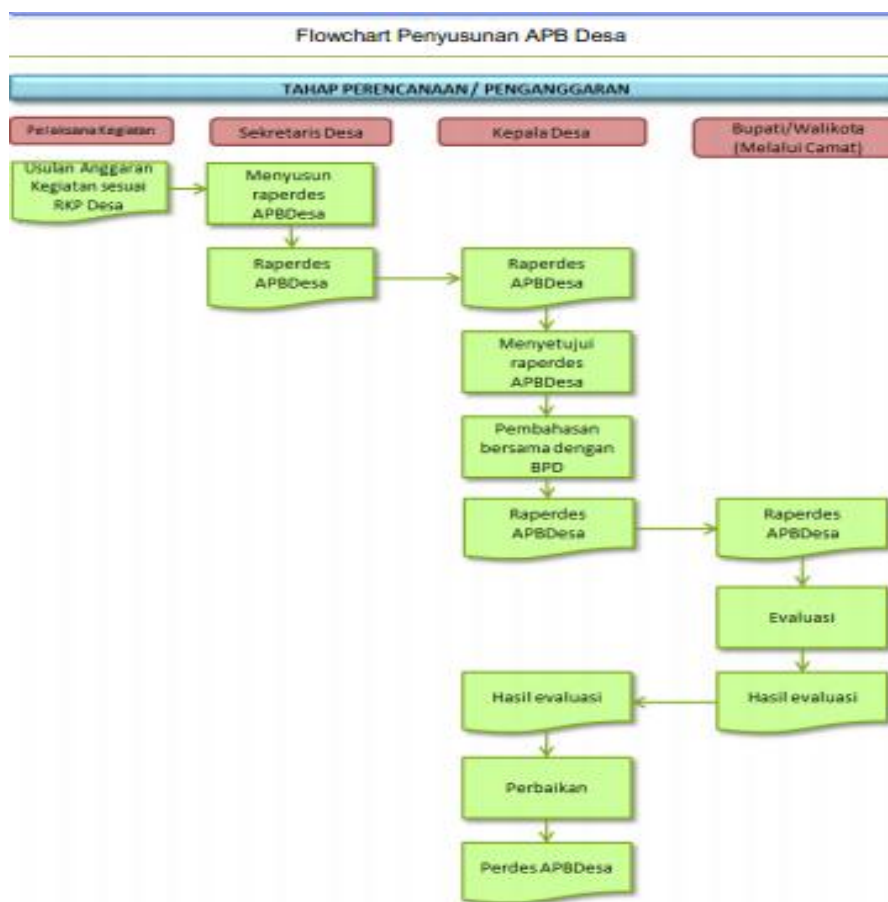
Flowchart Penyusunan APB Desa

TAHAP PERENCANAAN / PENGANGGARAN

Pelaksana Kegiatan

Sekretaris Desa

Kepala Desa

Bupati/Walikota (Melalui Camat)

Usulan Anggaran Kegiatan sesuai RKP Desa

Menyusun raperdes APBDesa

Raperdes APBDesa

Raperdes APBDesa

Menyetujui raperdes APBDesa

Pembahasan bersama dengan BPD

Raperdes APBDesa

Raperdes APBDesa

Evaluasi

Hasil evaluasi

Hasil evaluasi

Perbaikan

Perdes APBDesa